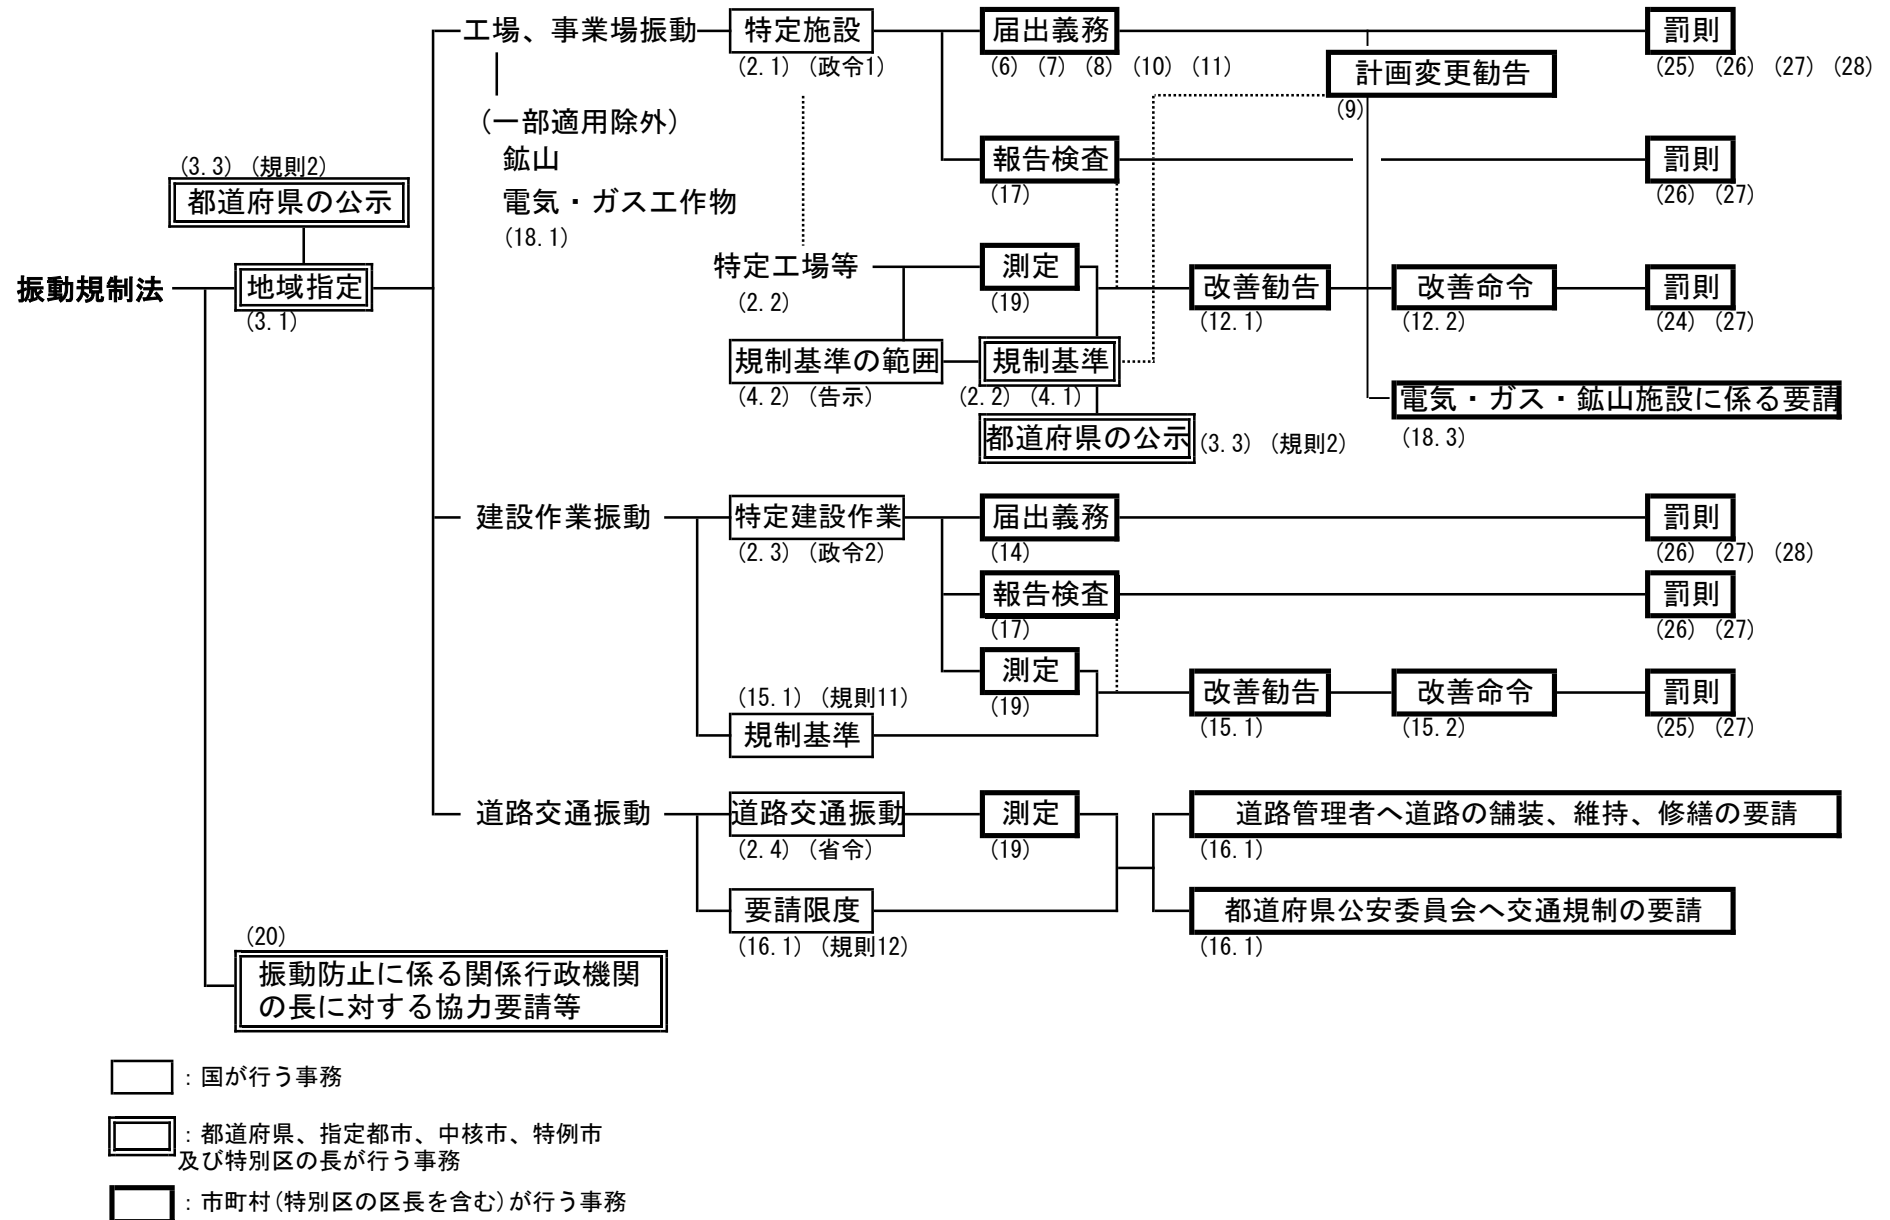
振動規制法

(3.3) (規則2)
都道府県の公示

地域指定
(3.1)

工場、事業場振動
特定施設
(2.1) (政令1)
届出義務
(6) (7) (8) (10) (11)
計画変更勧告
(9)
罰則
(25) (26) (27) (28)

(一部適用除外)
鉱山
電気・ガス工作物
(18.1)

報告検査
(17)
罰則
(26) (27)

特定工場等
(2.2)
測定
(19)
改善勧告
(12.1)
改善命令
(12.2)
罰則
(24) (27)

規制基準の範囲
(4.2) (告示)
規制基準
(2.2) (4.1)
電気・ガス・鉱山施設に係る要請
(18.3)
都道府県の公示
(3.3) (規則2)

建設作業振動
特定建設作業
(2.3) (政令2)
届出義務
(14)
罰則
(26) (27) (28)
報告検査
(17)
罰則
(26) (27)
測定
(19)
(15.1) (規則11)
規制基準
改善勧告
(15.1)
改善命令
(15.2)
罰則
(25) (27)

道路交通振動
道路交通振動
(2.4) (省令)
測定
(19)
道路管理者へ道路の舗装、維持、修繕の要請
(16.1)
要請限度
(16.1) (規則12)
都道府県公安委員会へ交通規制の要請
(16.1)

(20)
振動防止に係る関係行政機関の長に対する協力要請等

: 国が行う事務

: 都道府県、指定都市、中核市、特例市及び特別区の長が行う事務

: 市町村(特別区の区長を含む)が行う事務